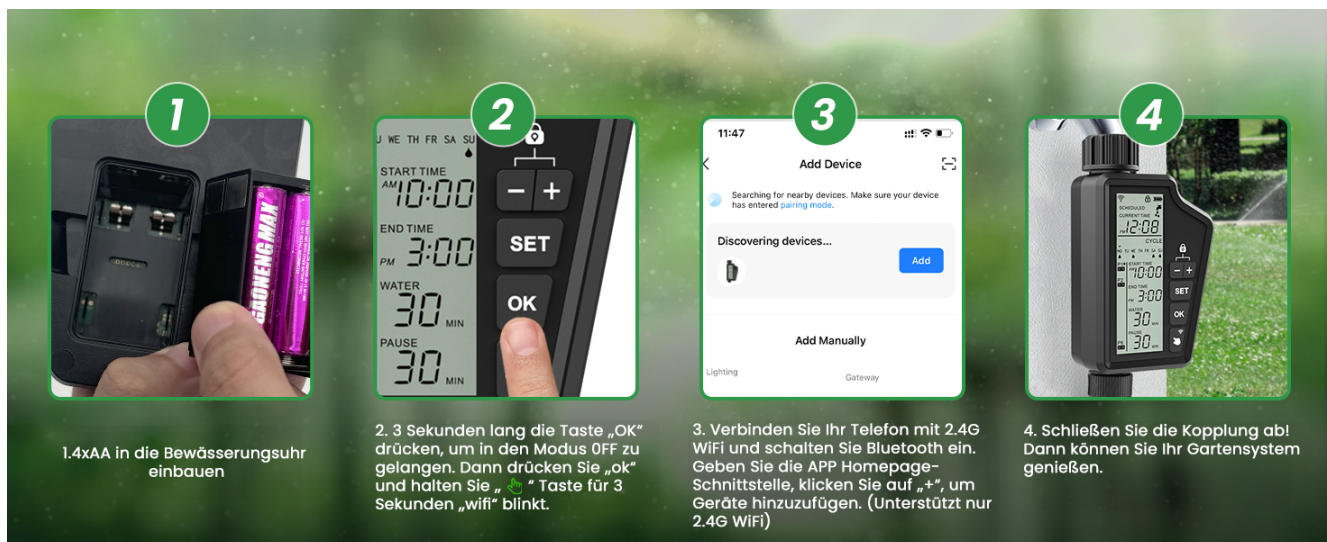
1

GAONENGMAN

GAONENGMAN

1.4xAA in die Bewässerungsuhr einbauen

2

U WE TH FR SA SU

START TIME
AM 10:00

END TIME
PM 3:00

WATER
30 MIN

PAUSE
30 MIN

− +

SET

OK

2. 3 Sekunden lang die Taste „OK" drücken, um in den Modus 0FF zu gelangen. Dann drücken Sie „ok" und halten Sie „ " Taste für 3 Sekunden „wifi" blinkt.

3

11:47

Add Device

Searching for nearby devices. Make sure your device has entered pairing mode.

Discovering devices...

Add

Add Manually

Lighting

Gateway

3. Verbinden Sie Ihr Telefon mit 2.4G WiFi und schalten Sie Bluetooth ein. Geben Sie die APP Homepage-Schnittstelle, klicken Sie auf „+", um Geräte hinzuzufügen. (Unterstützt nur 2.4G WiFi)

4

SCHEDULED

CURRENT TIME

12:08

CYCLE

10:00

END TIME

3:00

WATER

30

PAUSE

30

− +

SET

OK

4. Schließen Sie die Kopplung ab! Dann können Sie Ihr Gartensystem genießen.